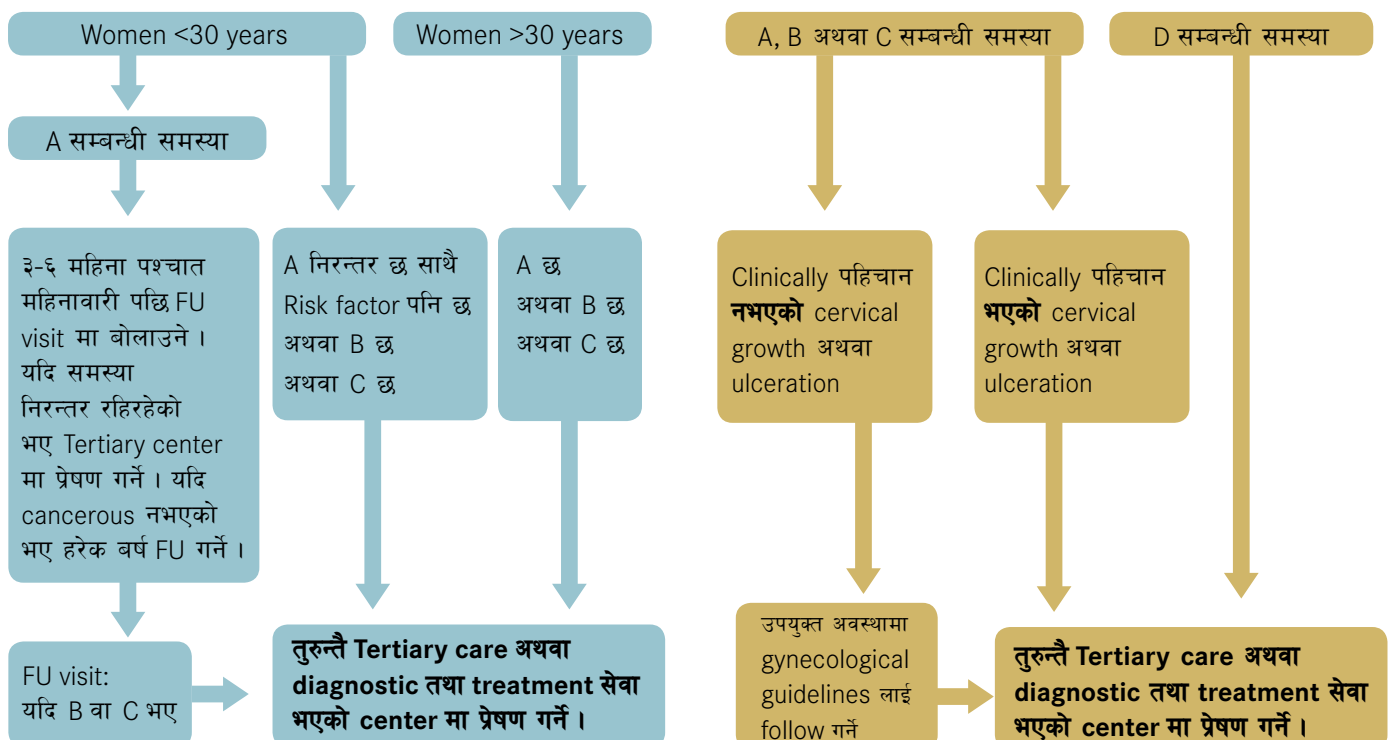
Women <30 years

Women >30 years

A सम्बन्धी समस्या

३-६ महिना पश्चात महिनावारी पछि FU visit मा बोलाउने । यदि समस्या निरन्तर रहिरहेको भए Tertiary center मा प्रेषण गर्ने । यदि cancerous नभएको भए हरेक बर्ष FU गर्ने ।

A निरन्तर छ साथै Risk factor पनि छ अथवा B छ अथवा C छ

A छ अथवा B छ अथवा C छ

FU visit: यदि B वा C भए

तुरुन्तै Tertiary care अथवा diagnostic तथा treatment सेवा भएको center मा प्रेषण गर्ने ।

A, B अथवा C सम्बन्धी समस्या

D सम्बन्धी समस्या

Clinically पहिचान नभएको cervical growth अथवा ulceration

Clinically पहिचान भएको cervical growth अथवा ulceration

उपयुक्त अवस्थामा gynecological guidelines लाई follow गर्ने

तुरुन्तै Tertiary care अथवा diagnostic तथा treatment सेवा भएको center मा प्रेषण गर्ने ।